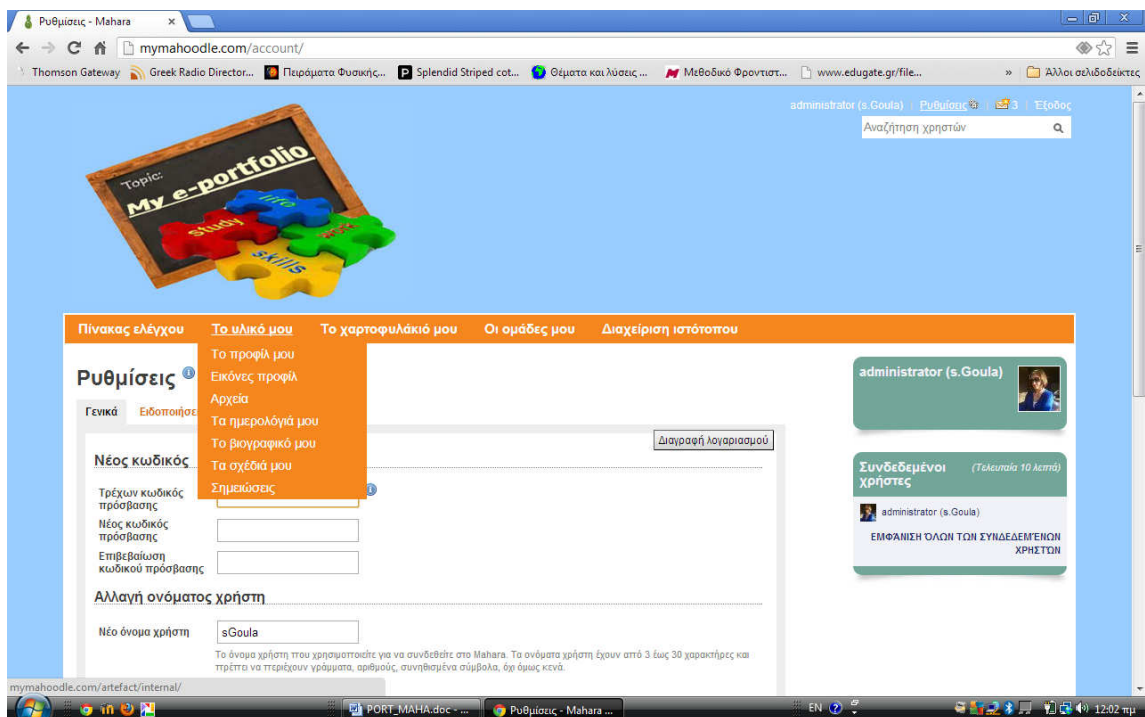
Ρυθμίσεις - Mahara ×

mymahoodle.com/account/

Thomson Gateway | Greek Radio Director... | Πειράματα Φυσικής... | Splendid Striped cot... | Θέματα και λύσεις ... | Μεθοδικό Φροντιστ... | www.edugate.gr/file... | » | Άλλοι σελιδοδείκτες

administrator (s.Goula) | Ρυθμίσεις | 3 | Έξοδος

Αναζήτηση χρηστών

Topic: My e-portfolio

life study work skills

Πίνακας ελέγχου | Το υλικό μου | Το χαρτοφυλάκιό μου | Οι ομάδες μου | Διαχείριση ιστότοπου

Το προφίλ μου
Εικόνες προφίλ
Αρχεία
Τα ημερολόγιά μου
Το βιογραφικό μου
Τα σχέδιά μου
Σημειώσεις

Ρυθμίσεις

Γενικά | Ειδοποιήσε

Διαγραφή λογαριασμού

Νέος κωδικός

Τρέχων κωδικός πρόσβασης

Νέος κωδικός πρόσβασης

Επιβεβαίωση κωδικού πρόσβασης

Αλλαγή ονόματος χρήστη

Νέο όνομα χρήστη sGoula

Το όνομα χρήστη που χρησιμοποιείτε για να συνδεθείτε στο Mahara. Τα ονόματα χρήστη έχουν από 3 έως 30 χαρακτήρες και πρέπει να περιέχουν γράμματα, αριθμούς, συνηθισμένα σύμβολα, όχι όμως κενά.

administrator (s.Goula)

Συνδεδεμένοι χρήστες (Τελευταία 10 λεπτά)

administrator (s.Goula)

ΕΜΦΑΝΙΣΗ ΟΛΩΝ ΤΩΝ ΣΥΝΔΕΔΕΜΈΝΩΝ ΧΡΗΣΤΩΝ

mymahoodle.com/artefact/internal/

PORT_MAHA.doc - ... | Ρυθμίσεις - Mahara ... | EN | 12:02 πμ